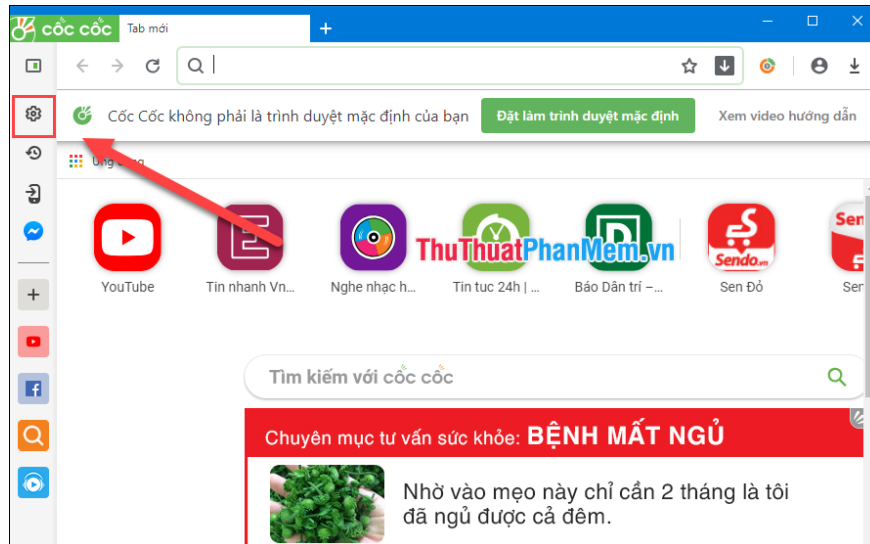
cốc cốc Tab mới +

Cốc Cốc không phải là trình duyệt mặc định của bạn Đặt làm trình duyệt mặc định Xem video hướng dẫn

Ứng dụng

YouTube Tin nhanh Vn... Nghe nhạc h... Tin tuc 24h | ... Báo Dân trí – ... Sen Đỏ Sen

ThuThuatPhanMem.vn

Sendo.vn

Tìm kiếm với cốc cốc

Chuyên mục tư vấn sức khỏe: BỆNH MẤT NGỦ

Nhờ vào mẹo này chỉ cần 2 tháng là tôi đã ngủ được cả đêm.